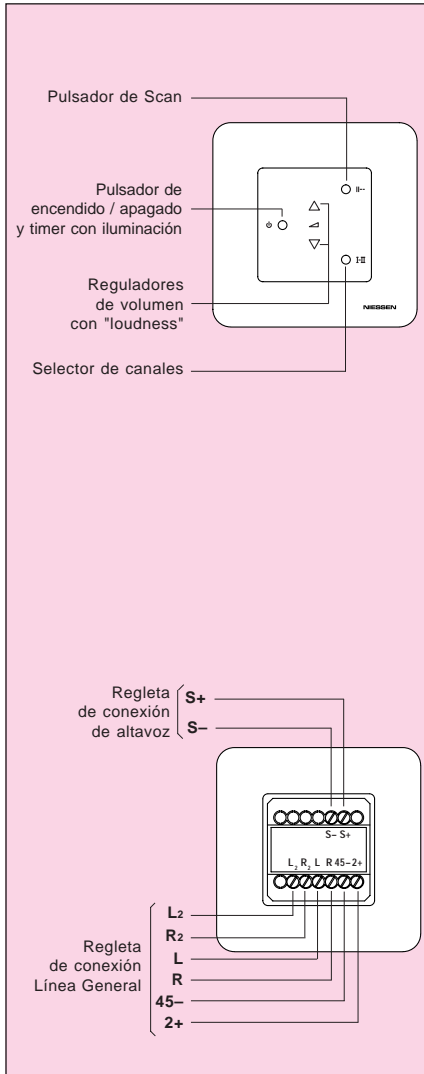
Pulsador de Scan

Pulsador de encendido / apagado y timer con iluminación

Reguladores de volumen con "loudness"

Selector de canales

NIESSEN

Regleta de conexión de altavoz

S+

S–

S– S+

$L_2$ $R_2$ L R 45– 2+

Regleta de conexión Línea General

$L_2$

$R_2$

L

R

45–

2+